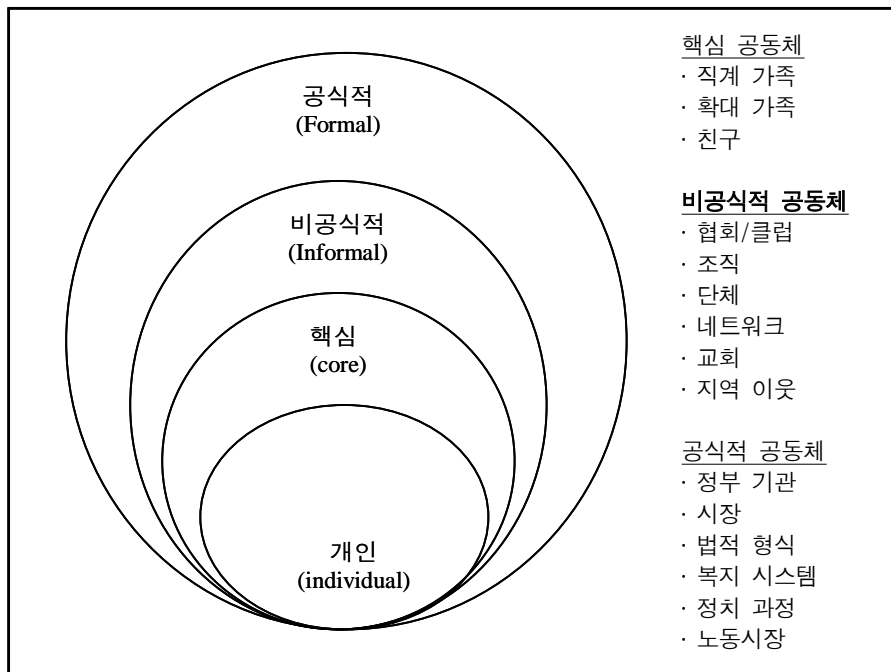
공식적
(Formal)

비공식적
(Informal)

핵심
(core)

개인
(individual)

핵심 공동체
· 직계 가족
· 확대 가족
· 친구

비공식적 공동체
· 협회/클럽
· 조직
· 단체
· 네트워크
· 교회
· 지역 이웃

공식적 공동체
· 정부 기관
· 시장
· 법적 형식
· 복지 시스템
· 정치 과정
· 노동시장